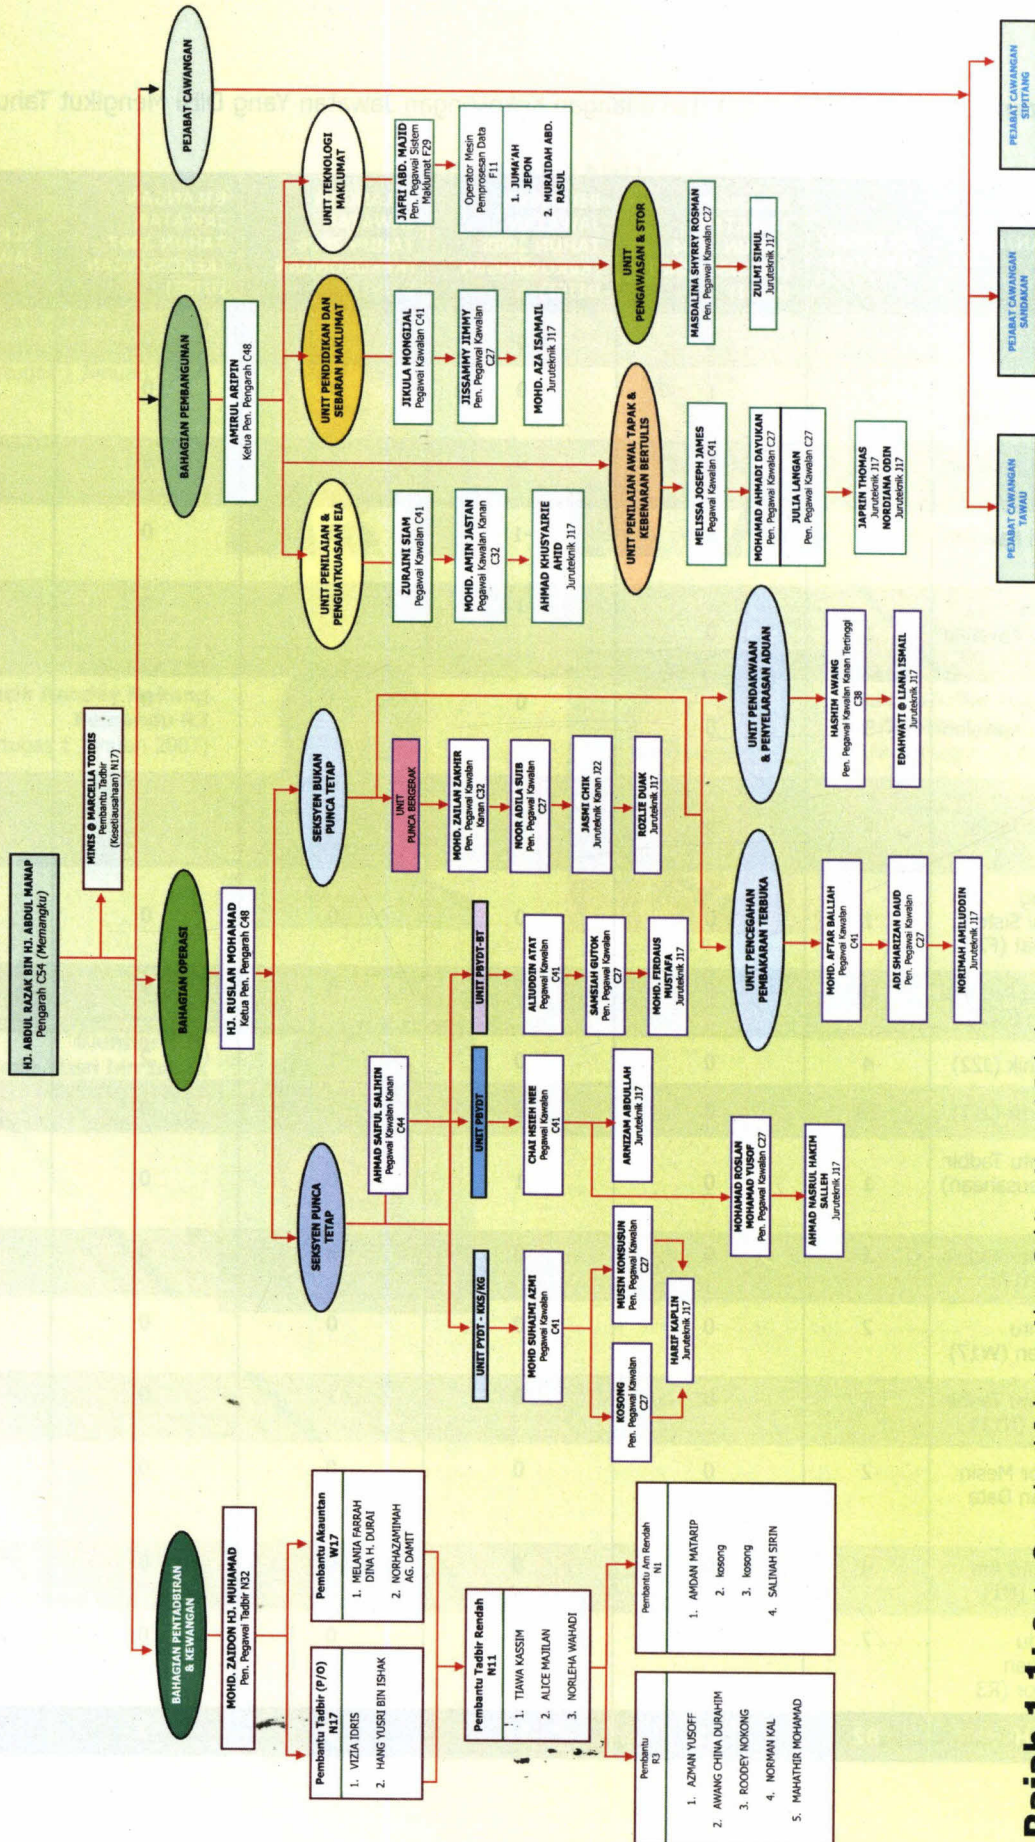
HJ. ABDUL RAZAK BIN HJ. ABDUL MANAP
Pengarah C54 (Memangku)

MINIS @ MARCELLA TOIDIS
Pembantu Tadbir (Kesetiausahaan) N17

BAHAGIAN PENTADBIRAN & KEWANGAN

MOHD. ZAIDON HJ. MUHAMAD
Pen. Pegawai Tadbir N32

Pembantu Tadbir (P/O) N17
1. VIZIA IDRIS
2. HANG YUSRI BIN ISHAK

Pembantu Akauntan W17
1. MELANIA FARRAH DINA H. DURAI
2. NORHAZAMIMAH AG. DAMIT

Pembantu Tadbir Rendah N11
1. TIAWA KASSIM
2. ALICE MAJILAN
3. NORLEHA WAHADI

Pembantu R3
1. AZMAN YUSOFF
2. AWANG CHINA DURAHIM
3. ROODEY NOKONG
4. NORMAN KAL
5. MAHATHIR MOHAMAD

Pembantu Am Rendah N1
1. AMDAN MATARIP
2. kosong
3. kosong
4. SALINAH SIRIN

BAHAGIAN OPERASI

HJ. RUSLAN MOHAMAD
Ketua Pen. Pengarah C48

SEKSYEN PUNCA TETAP

AHMAD SAIFUL SALIHIN
Pegawai Kawalan Kanan C44

UNIT PYDT - KKS/KG

MOHD SUHAIMI AZMI
Pegawai Kawalan C41

KOSONG
Pen. Pegawai Kawalan C27

MUSIN KONSUSUN
Pen. Pegawai Kawalan C27

HARIF KAPLIN
Juruteknik J17

UNIT PBYDT

CHAI HSIEH NEE
Pegawai Kawalan C41

ARNIZAM ABDULLAH
Juruteknik J17

MOHAMAD ROSLAN MOHAMAD YUSOF
Pen. Pegawai Kawalan C27

AHMAD NASRUL HAKIM SALLEH
Juruteknik J17

UNIT PBYDT-BT

ALIUDDIN ATAT
Pegawai Kawalan C41

SAMSIAH GUTOK
Pen. Pegawai Kawalan C27

MOHD. FIRDAUS MUSTAFA
Juruteknik J17

SEKSYEN BUKAN PUNCA TETAP

UNIT PUNCA BERGERAK

MOHD. ZAILAN ZAKHIR
Pen. Pegawai Kawalan Kanan C32

NOOR ADILA SUIB
Pen. Pegawai Kawalan C27

JASMI CHIK
Juruteknik Kanan J22

ROZLIE DUAK
Juruteknik J17

UNIT PENCEGAHAN PEMBAKARAN TERBUKA

MOHD. AFTAR BALLIAH
Pegawai Kawalan C41

ADI SHARIZAN DAUD
Pen. Pegawai Kawalan C27

NORIMAH AMILUDDIN
Juruteknik J17

UNIT PENDAKWAAN & PENYELARASAN ADUAN

HASHIM AWANG
Pen. Pegawai Kawalan Kanan Tertinggi C38

EDAHWATI @ LIANA ISMAIL
Juruteknik J17

BAHAGIAN PEMBANGUNAN

AMIRUL ARIPIN
Ketua Pen. Pengarah C48

UNIT PENILAIAN & PENGUATKUASAAN EIA

ZURAINI SIAM
Pegawai Kawalan C41

MOHD. AMIN JASTAN
Pegawai Kawalan Kanan C32

AHMAD KHUSYAIRIE AHID
Juruteknik J17

UNIT PENDIDIKAN DAN SEBARAN MAKLUMAT

JIKULA MONGIJAL
Pegawai Kawalan C41

JISSAMMY JIMMY
Pen. Pegawai Kawalan C27

MOHD. AZA ISAMAIL
Juruteknik J17

UNIT TEKNOLOGI MAKLUMAT

JAFRI ABD. MAJID
Pen. Pegawai Sistem Maklumat F29

Operator Mesin Pemprosesan Data F11
1. JUMA'AH JEPON
2. MURAIDAH ABD. RASUL

UNIT PENILAIAN AWAL TAPAK & KEBENARAN BERTULIS

MELISSA JOSEPH JAMES
Pegawai Kawalan C41

MOHAMAD AHMADI DAYUKAN
Pen. Pegawai Kawalan C27

JULIA LANGAN
Pen. Pegawai Kawalan C27

JAPRIN THOMAS
Juruteknik J17
NORDIANA ODIN
Juruteknik J17

UNIT PENGAWASAN & STOR

MASDALINA SHYRRY ROSMAN
Pen. Pegawai Kawalan C27

ZULMI SIMUL
Juruteknik J17

PEJABAT CAWANGAN

PEJABAT CAWANGAN TAWAU

PEJABAT CAWANGAN SANDAKAN

PEJABAT CAWANGAN SIPITANG

Rajah 1.1